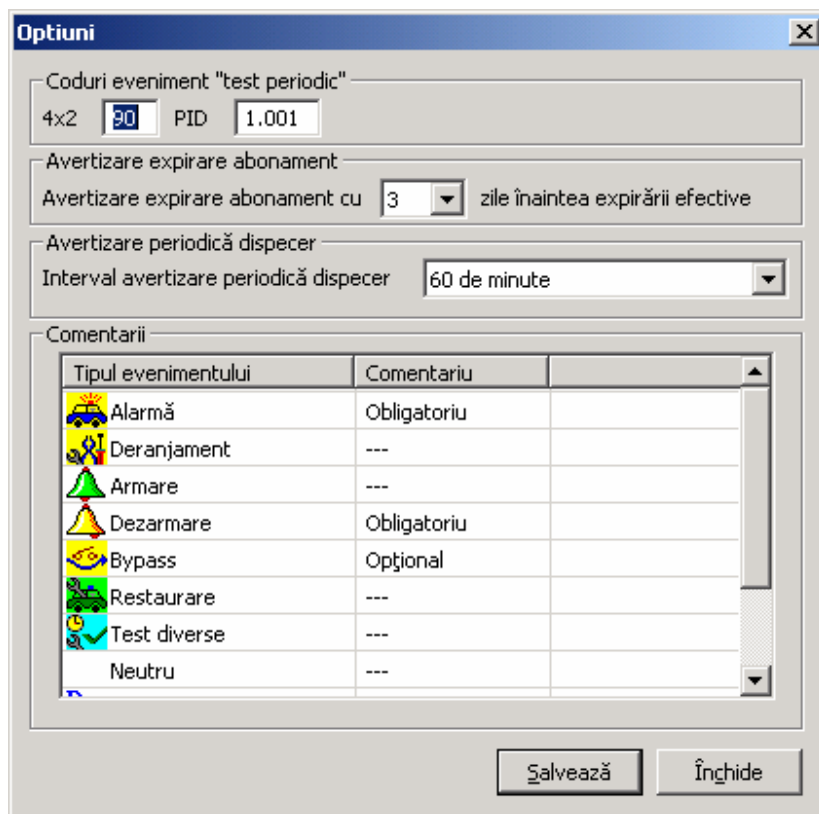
Optiuni

Coduri eveniment "test periodic"
4x2 90 PID 1.001

Avertizare expirare abonament
Avertizare expirare abonament cu 3 zile înaintea expirării efective

Avertizare periodică dispecer
Interval avertizare periodică dispecer 60 de minute

Comentarii

| Tipul evenimentului | Comentariu | |
|---|---|---|
| Alarmă | Obligatoriu | |
| Deranjament | --- | |
| Armare | --- | |
| Dezarmare | Obligatoriu | |
| Bypass | Opţional | |
| Restaurare | --- | |
| Test diverse | --- | |
| Neutru | --- | |

Salvează Închide